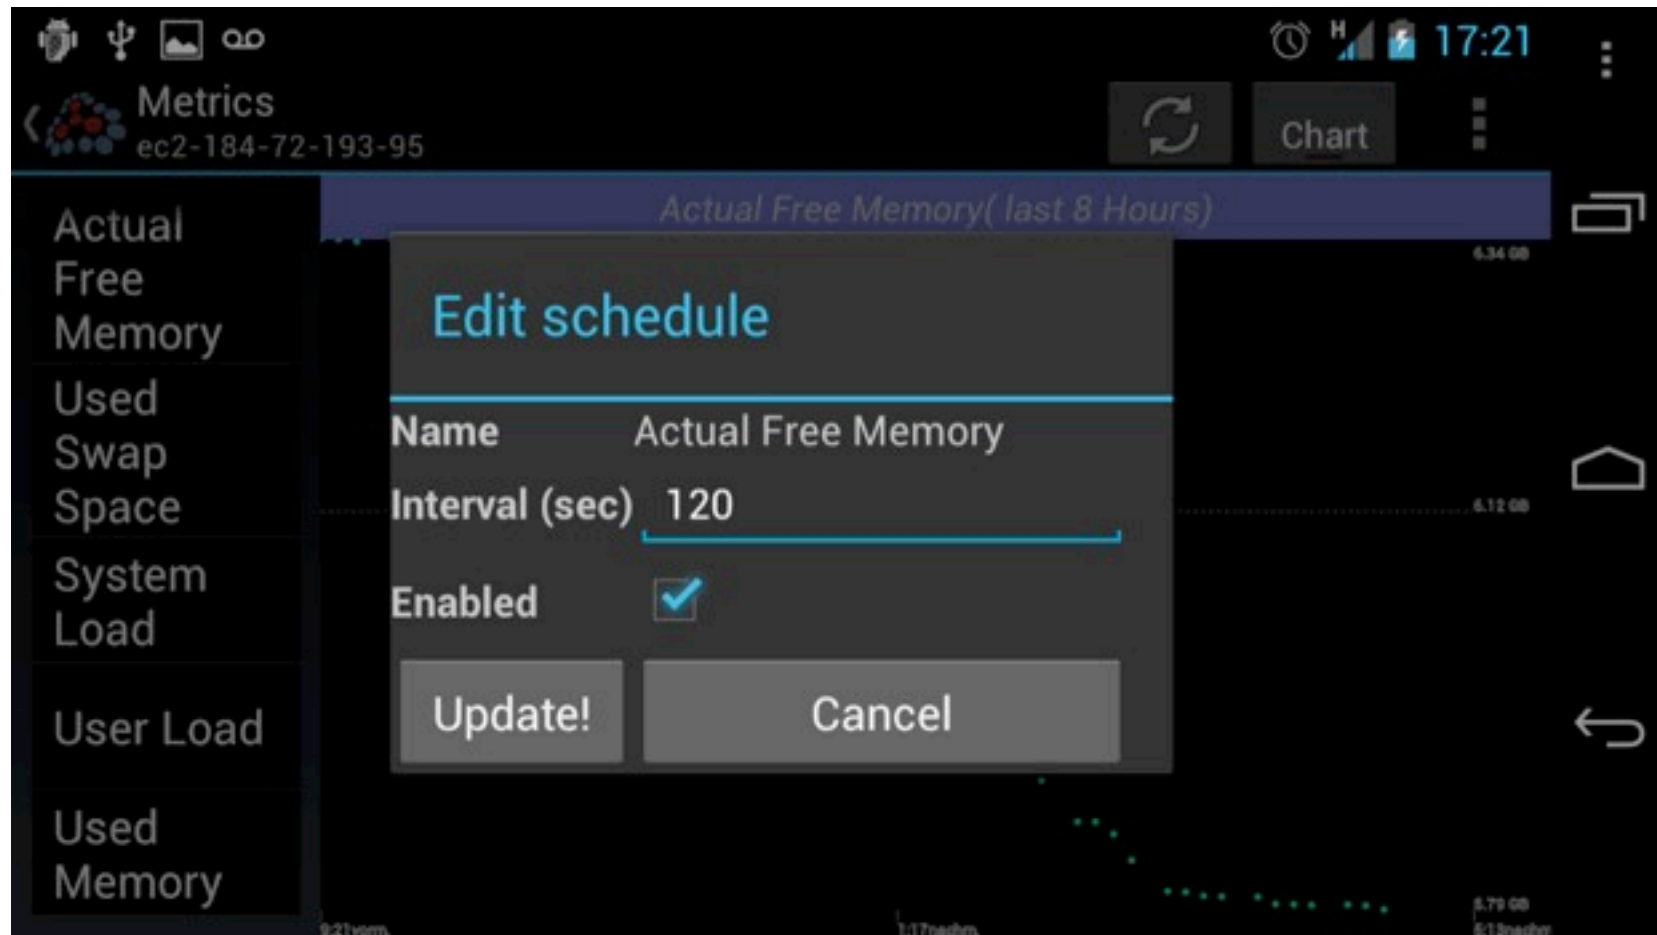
17:21

Metrics
ec2-184-72-193-95

Chart

Actual Free Memory

Used Swap Space

System Load

User Load

Used Memory

Actual Free Memory( last 8 Hours)

6.34 GB

6.12 GB

5.79 GB

9:21vorm.

1:17nachm.

5:13nachm.

Edit schedule

Name Actual Free Memory

Interval (sec) 120

Enabled

Update!

Cancel